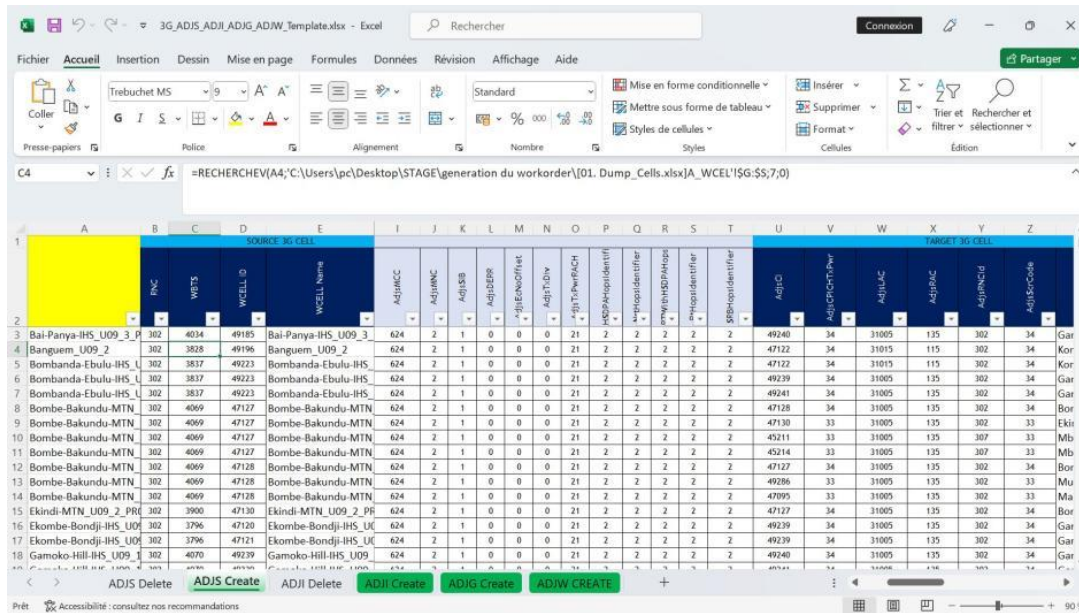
3G_ADJS_ADJI_ADJG_ADJW_Template.xlsx - Excel
Rechercher
Connexion

Fichier Accueil Insertion Dessin Mise en page Formules Données Révision Affichage Aide
Partager

Coller
Presse-papiers
Trebuchet MS 9 A A
G I S
Police
Alignement
Standard
% 000
Nombre
Mise en forme conditionnelle
Mettre sous forme de tableau
Styles de cellules
Styles
Insérer
Supprimer
Format
Cellules
Trier et filtrer
Rechercher et sélectionner
Édition

C4
=RECHERCHEV(A4;'C:\Users\pc\Desktop\STAGE\generation du workorder\[01. Dump_Cells.xlsx]A_WCEL'!$G:$S;7;0)

| | A | B | C | D | E | I | J | K | L | M | N | O | P | Q | R | S | T | U | V | W | X | Y | Z |
|---|---|---|---|---|---|---|---|---|---|---|---|---|---|---|---|---|---|---|---|---|---|---|---|
| 1 | | SOURCE 3G CELL | | | | | | | | | | | | | | | | TARGET 3G CELL | | | | | |
| 2 | | RNC | WBTS | WCELL ID | WCELL Name | AdjsMCC | AdjsMNC | AdjsSIB | AdjsDERR | AdjsEcNoOffset | AdjsTxDiv | AdjsTxPwrRACH | HSDPAHopsIdentifier | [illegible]HopsIdentifier | RTWithHSDPAHops | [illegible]HopsIdentifier | SRBHopsIdentifier | AdjsCI | AdjsCPICHTxPwr | AdjsLAC | AdjsRAC | AdjsRNCId | AdjsScrCode | |
| 3 | Bai-Panya-IHS_U09_3_P | 302 | 4034 | 49185 | Bai-Panya-IHS_U09_3_ | 624 | 2 | 1 | 0 | 0 | 0 | 21 | 2 | 2 | 2 | 2 | 2 | 49240 | 34 | 31005 | 135 | 302 | 34 | Gar |
| 4 | Banguem_U09_2 | 302 | 3828 | 49196 | Banguem_U09_2 | 624 | 2 | 1 | 0 | 0 | 0 | 21 | 2 | 2 | 2 | 2 | 2 | 47122 | 34 | 31015 | 115 | 302 | 34 | Kor |
| 5 | Bombanda-Ebulu-IHS_U | 302 | 3837 | 49223 | Bombanda-Ebulu-IHS_ | 624 | 2 | 1 | 0 | 0 | 0 | 21 | 2 | 2 | 2 | 2 | 2 | 47122 | 34 | 31015 | 115 | 302 | 34 | Kor |
| 6 | Bombanda-Ebulu-IHS_U | 302 | 3837 | 49223 | Bombanda-Ebulu-IHS_ | 624 | 2 | 1 | 0 | 0 | 0 | 21 | 2 | 2 | 2 | 2 | 2 | 49239 | 34 | 31005 | 135 | 302 | 34 | Gar |
| 7 | Bombanda-Ebulu-IHS_U | 302 | 3837 | 49223 | Bombanda-Ebulu-IHS_ | 624 | 2 | 1 | 0 | 0 | 0 | 21 | 2 | 2 | 2 | 2 | 2 | 49241 | 34 | 31005 | 135 | 302 | 34 | Gar |
| 8 | Bombe-Bakundu-MTN | 302 | 4069 | 47127 | Bombe-Bakundu-MTN | 624 | 2 | 1 | 0 | 0 | 0 | 21 | 2 | 2 | 2 | 2 | 2 | 47128 | 34 | 31005 | 135 | 302 | 34 | Bor |
| 9 | Bombe-Bakundu-MTN | 302 | 4069 | 47127 | Bombe-Bakundu-MTN | 624 | 2 | 1 | 0 | 0 | 0 | 21 | 2 | 2 | 2 | 2 | 2 | 47130 | 33 | 31005 | 135 | 302 | 33 | Ekir |
| 10 | Bombe-Bakundu-MTN | 302 | 4069 | 47127 | Bombe-Bakundu-MTN | 624 | 2 | 1 | 0 | 0 | 0 | 21 | 2 | 2 | 2 | 2 | 2 | 45211 | 33 | 31005 | 135 | 307 | 33 | Mb |
| 11 | Bombe-Bakundu-MTN | 302 | 4069 | 47127 | Bombe-Bakundu-MTN | 624 | 2 | 1 | 0 | 0 | 0 | 21 | 2 | 2 | 2 | 2 | 2 | 45214 | 33 | 31005 | 135 | 307 | 33 | Mb |
| 12 | Bombe-Bakundu-MTN | 302 | 4069 | 47128 | Bombe-Bakundu-MTN | 624 | 2 | 1 | 0 | 0 | 0 | 21 | 2 | 2 | 2 | 2 | 2 | 47127 | 34 | 31005 | 135 | 302 | 34 | Bor |
| 13 | Bombe-Bakundu-MTN | 302 | 4069 | 47128 | Bombe-Bakundu-MTN | 624 | 2 | 1 | 0 | 0 | 0 | 21 | 2 | 2 | 2 | 2 | 2 | 49286 | 33 | 31005 | 135 | 302 | 33 | Mu |
| 14 | Bombe-Bakundu-MTN | 302 | 4069 | 47128 | Bombe-Bakundu-MTN | 624 | 2 | 1 | 0 | 0 | 0 | 21 | 2 | 2 | 2 | 2 | 2 | 47095 | 33 | 31005 | 135 | 302 | 33 | Ma |
| 15 | Ekindi-MTN_U09_2_PR | 302 | 3900 | 47120 | Ekindi-MTN_U09_2_PR | 624 | 2 | 1 | 0 | 0 | 0 | 21 | 2 | 2 | 2 | 2 | 2 | 47127 | 34 | 31005 | 135 | 302 | 34 | Bor |
| 16 | Ekombe-Bondji-IHS_U0 | 302 | 3796 | 47120 | Ekombe-Bondji-IHS_U | 624 | 2 | 1 | 0 | 0 | 0 | 21 | 2 | 2 | 2 | 2 | 2 | 49239 | 34 | 31005 | 135 | 302 | 34 | Gar |
| 17 | Ekombe-Bondji-IHS_U0 | 302 | 3796 | 47121 | Ekombe-Bondji-IHS_U | 624 | 2 | 1 | 0 | 0 | 0 | 21 | 2 | 2 | 2 | 2 | 2 | 49239 | 34 | 31005 | 135 | 302 | 34 | Gar |
| 18 | Gamoko-Hill-IHS_U09_1 | 302 | 4070 | 49239 | Gamoko-Hill-IHS_U09 | 624 | 2 | 1 | 0 | 0 | 0 | 21 | 2 | 2 | 2 | 2 | 2 | 49240 | 34 | 31005 | 135 | 302 | 34 | Gar |

ADJS Delete | ADJS Create | ADJI Delete | ADJI Create | ADJG Create | ADJW CREATE | +

Prêt  Accessibilité : consultez nos recommandations